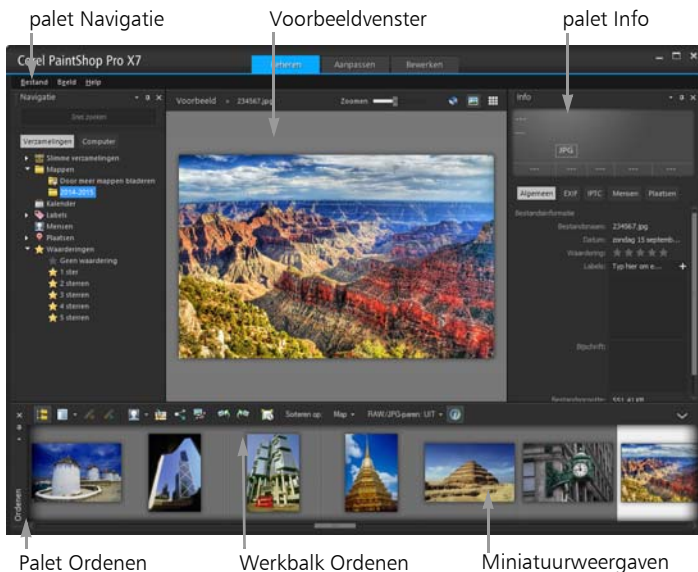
palet Navigatie

Voorbeeldvenster

palet Info

Corel PaintShop Pro X7

Beheren

Aanpassen

Bewerken

Bestand Beeld Help

Navigatie

Snel zoeken

Verzamelingen

Computer

Slimme verzamelingen

Mappen

Door meer mappen bladeren

2014-2015

Kalender

Labels

Mensen

Plaatsen

Waarderingen

Geen waardering

1 ster

2 sterren

3 sterren

4 sterren

5 sterren

Voorbeeld

234567.jpg

Zoomen

Info

JPG

Algemeen

EXIF

IPTC

Mensen

Plaatsen

Bestandsinformatie

Bestandsnaam: 234567.jpg

Datum: zondag 15 septemb...

Waardering:

Labels: Typ hier om e...

Bijschrift:

Sorteren op:

Map

RAW/JPG-paren: UIT

Ordenen

Palet Ordenen

Werkbalk Ordenen

Miniatuurweergaven